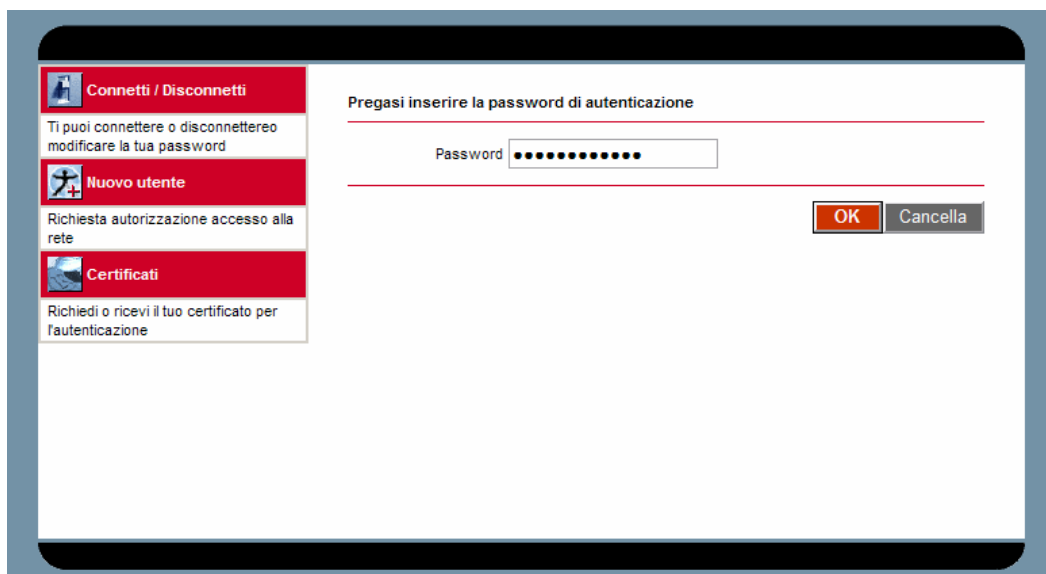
Connetti / Disconnetti

Ti puoi connettere o disconnettereo modificare la tua password

Nuovo utente

Richiesta autorizzazione accesso alla rete

Certificati

Richiedi o ricevi il tuo certificato per l'autenticazione

Pregasi inserire la password di autenticazione

Password ••••••••••••

OK Cancella